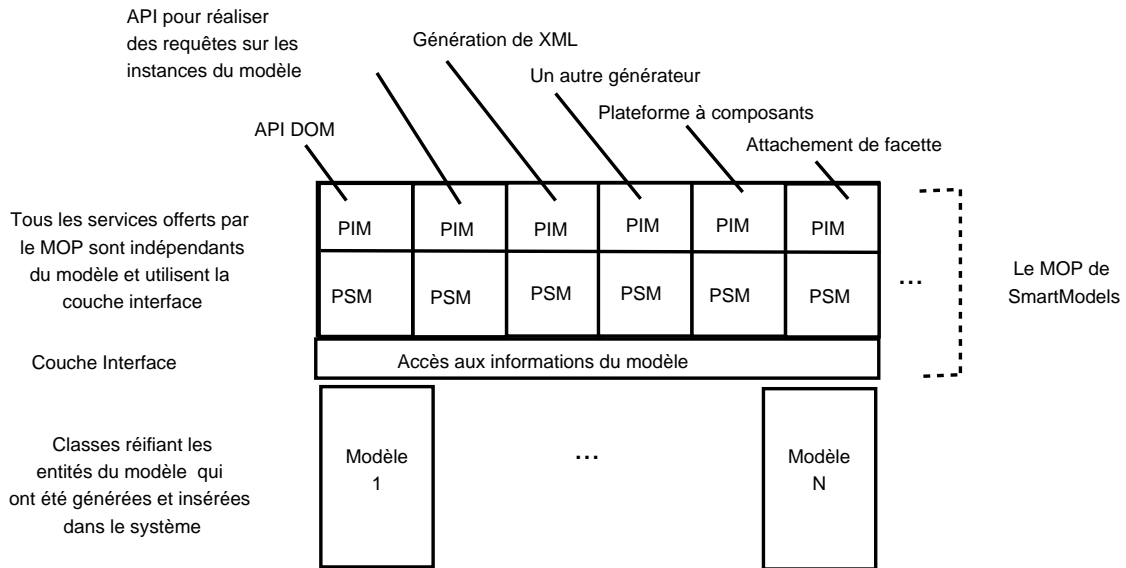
API pour réaliser des requêtes sur les instances du modèle

Génération de XML

Un autre générateur

Plateforme à composants

API DOM

Attachement de facette

Tous les services offerts par le MOP sont indépendants du modèle et utilisent la couche interface

| PIM | PIM | PIM | PIM | PIM | PIM |
|---|---|---|---|---|---|
| PSM | PSM | PSM | PSM | PSM | PSM |

...

Le MOP de SmartModels

Couche Interface

Accès aux informations du modèle

Classes réifiant les entités du modèle qui ont été générées et insérées dans le système

Modèle 1

...

Modèle N